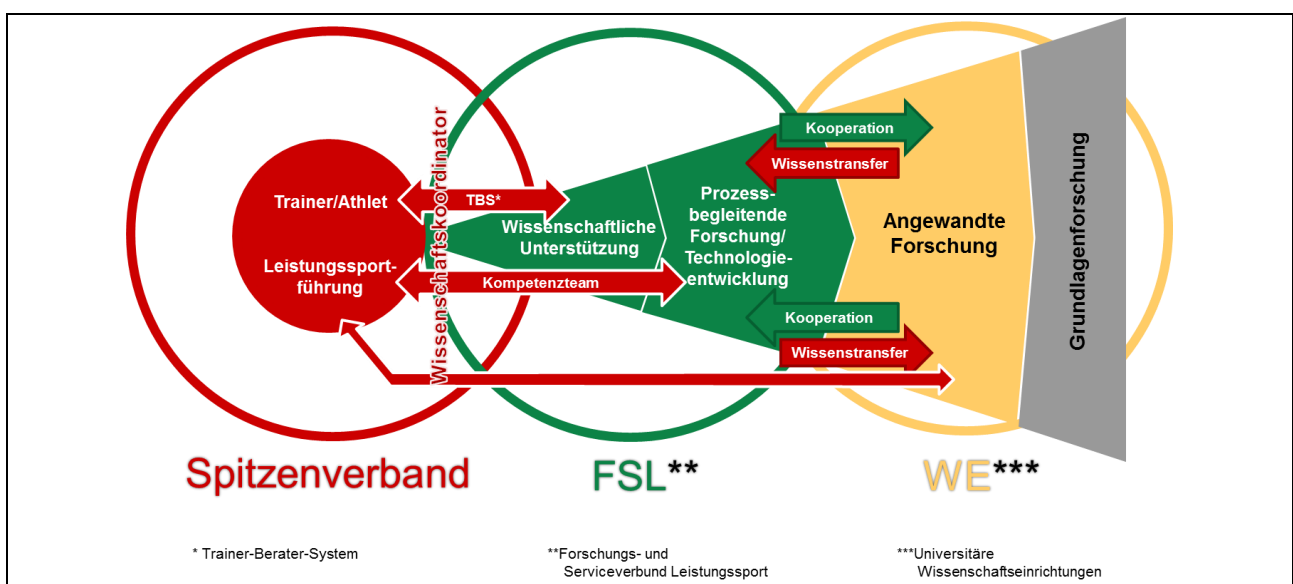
Trainer/Athlet

Leistungssportführung

Wissenschaftskoordinator

TBS*

Wissenschaftliche Unterstützung

Kompetenzteam

Prozessbegleitende Forschung/ Technologieentwicklung

Kooperation

Wissenstransfer

Kooperation

Wissenstransfer

Angewandte Forschung

Grundlagenforschung

Spitzenverband

FSL**

WE***

* Trainer-Berater-System

**Forschungs- und Serviceverbund Leistungssport

***Universitäre Wissenschaftseinrichtungen